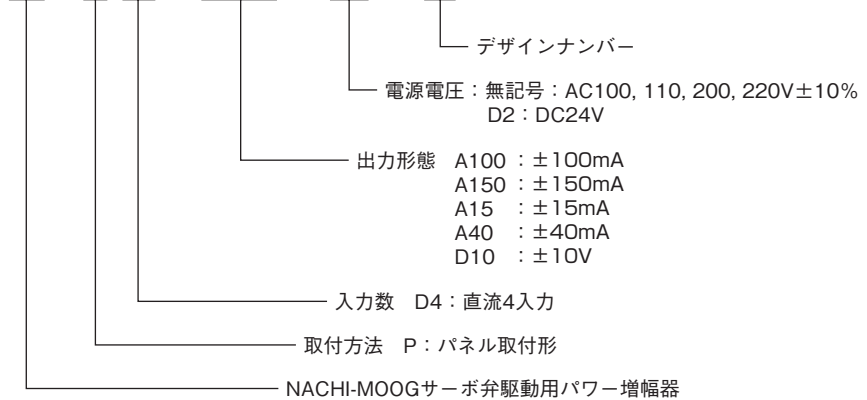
デザインナンバー

電源電圧：無記号：AC100, 110, 200, 220V±10%
D2：DC24V

出力形態 A100 ：±100mA
A150 ：±150mA
A15 ：±15mA
A40 ：±40mA
D10 ：±10V

入力数 D4：直流4入力

取付方法 P：パネル取付形

NACHI-MOOGサーボ弁駆動用パワー増幅器